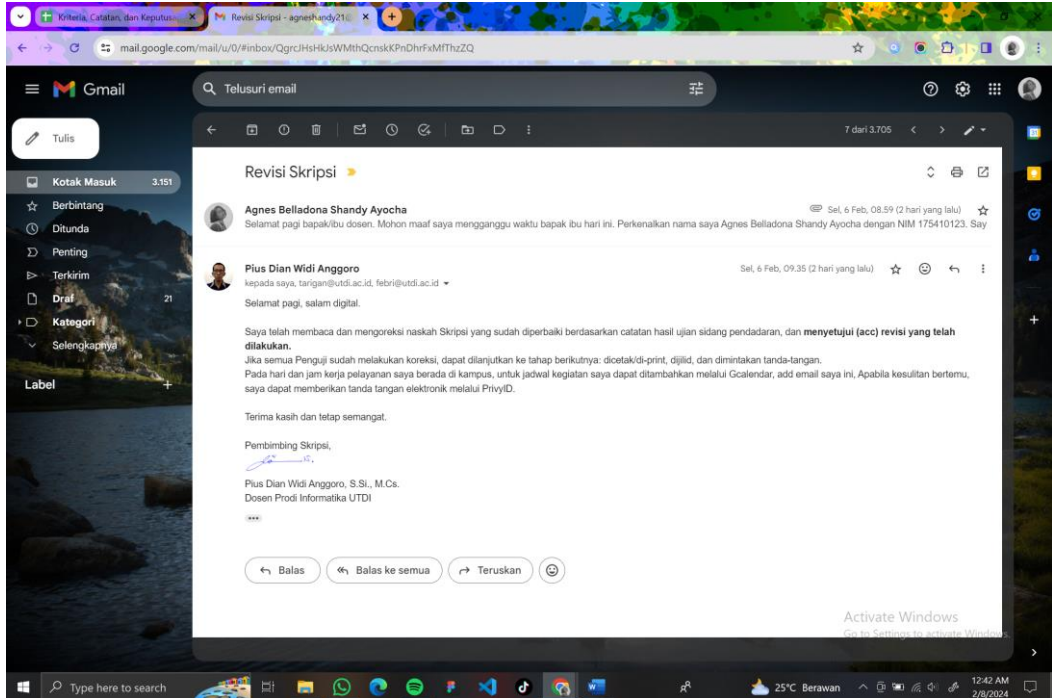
Kriteria, Catatan, dan Keputusa | Revisi Skripsi - agneshandy21

mail.google.com/mail/u/0/#inbox/QgrcJHsHkJsWMthQcnskKPnDhrFxMfThzZQ

Gmail

Telusuri email

Tulis

Kotak Masuk 3.151
Berbintang
Ditunda
Penting
Terkirim
Draf 21
Kategori
Selengkapnya

Label

7 dari 3.705

Revisi Skripsi

Agnes Belladona Shandy Ayocha
Sel, 6 Feb, 08.59 (2 hari yang lalu)
Selamat pagi bapak/ibu dosen. Mohon maaf saya mengganggu waktu bapak ibu hari ini. Perkenalkan nama saya Agnes Belladona Shandy Ayocha dengan NIM 175410123. Say

Pius Dian Widi Anggoro
Sel, 6 Feb, 09.35 (2 hari yang lalu)
kepada saya, tarigan@utdi.ac.id, febri@utdi.ac.id

Selamat pagi, salam digital.

Saya telah membaca dan mengoreksi naskah Skripsi yang sudah diperbaiki berdasarkan catatan hasil ujian sidang pendadaran, dan **menyetujui (acc) revisi yang telah dilakukan.**
Jika semua Penguji sudah melakukan koreksi, dapat dilanjutkan ke tahap berikutnya: dicetak/di-print, dijilid, dan dimintakan tanda-tangan.
Pada hari dan jam kerja pelayanan saya berada di kampus, untuk jadwal kegiatan saya dapat ditambahkan melalui Gcalendar, add email saya ini, Apabila kesulitan bertemu, saya dapat memberikan tanda tangan elektronik melalui PrivyID.

Terima kasih dan tetap semangat.

Pembimbing Skripsi,

Pius Dian Widi Anggoro, S.Si., M.Cs.
Dosen Prodi Informatika UTDI

Balas
Balas ke semua
Teruskan

Activate Windows
Go to Settings to activate Windows.

Type here to search
25°C Berawan
12:42 AM
2/8/2024